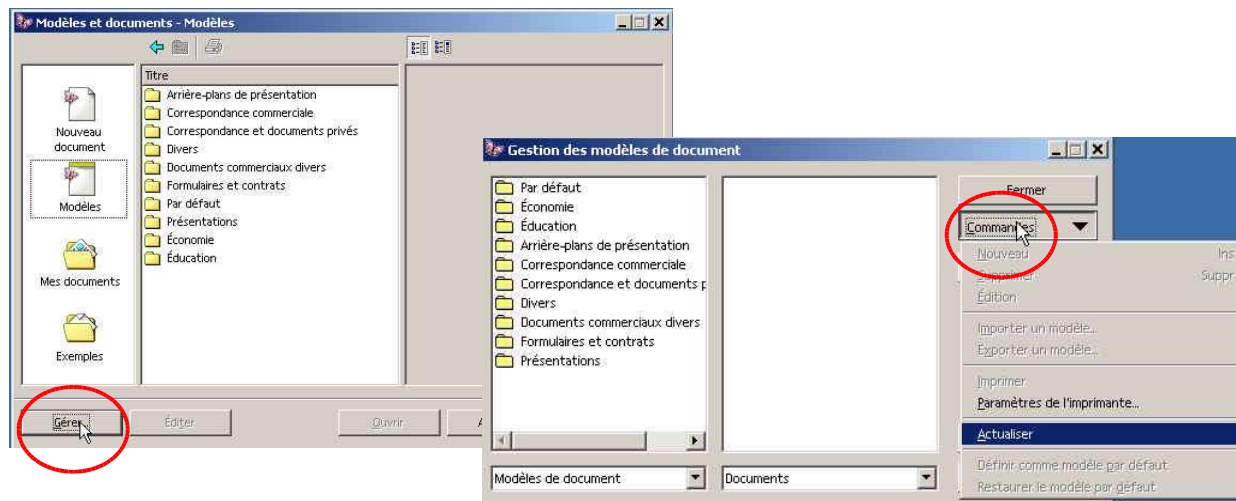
Modèles et documents - Modèles

Nouveau document

Modèles

Mes documents

Exemples

Titre
Arrière-plans de présentation
Correspondance commerciale
Correspondance et documents privés
Divers
Documents commerciaux divers
Formulaires et contrats
Par défaut
Présentations
Économie
Éducation

Gérer
Éditer
Ouvrir

Gestion des modèles de document

Par défaut
Économie
Éducation
Arrière-plans de présentation
Correspondance commerciale
Correspondance et documents p
Divers
Documents commerciaux divers
Formulaires et contrats
Présentations

Modèles de document
Documents

Fermer
Commandes
Nouveau Ins
Supprimer Suppr
Édition
Importer un modèle...
Exporter un modèle...
Imprimer
Paramètres de l'imprimante...
Actualiser
Définir comme modèle par défaut
Restaurer le modèle par défaut